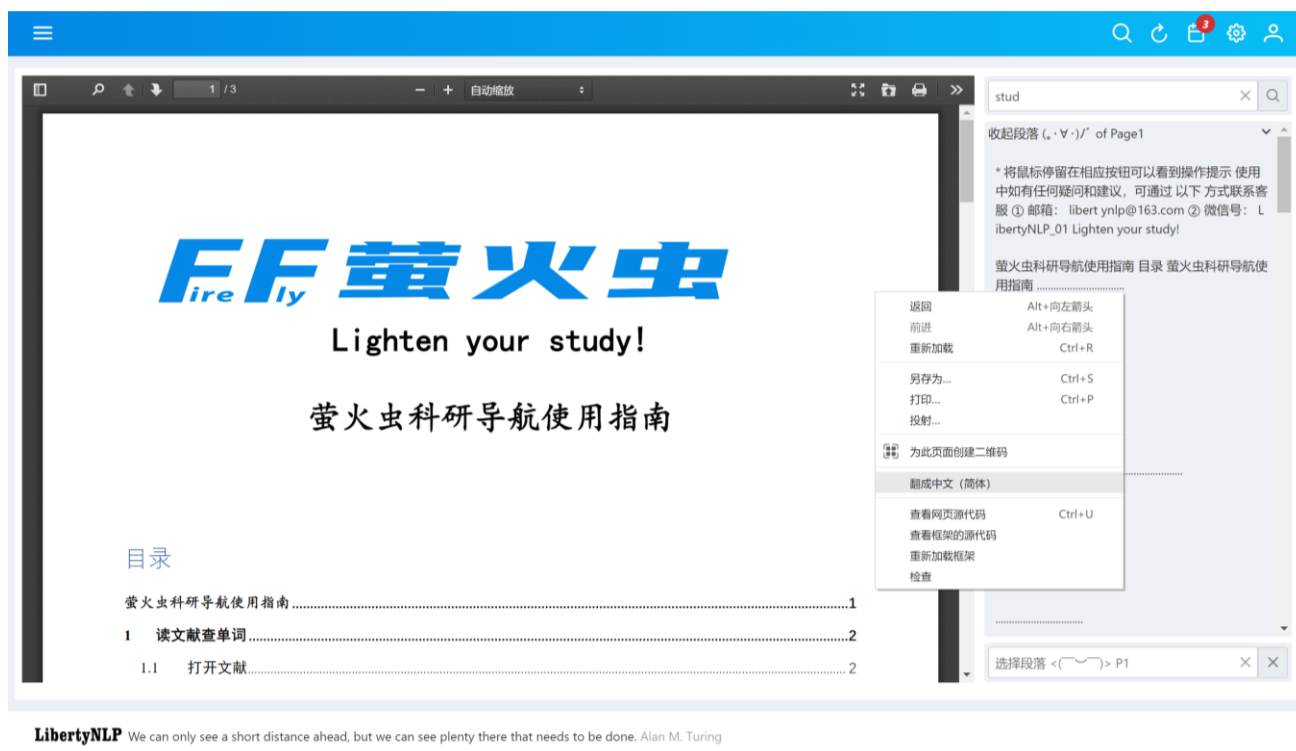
3

1 / 3

自动缩放

irefly 萤火虫

Lighten your study!

萤火虫科研导航使用指南

目录

萤火虫科研导航使用指南 ........................................................................1

1 读文献查单词 ........................................................................2

1.1 打开文献 ........................................................................2

stud

收起段落 (｡･∀･)ﾉﾞ of Page1

* 将鼠标停留在相应按钮可以看到操作提示 使用中如有任何疑问和建议，可通过 以下 方式联系客服 ① 邮箱： libert ynlp@163.com ② 微信号： LibertyNLP_01 Lighten your study!

萤火虫科研导航使用指南 目录 萤火虫科研导航使用指南 ..................

返回 Alt+向左箭头
前进 Alt+向右箭头
重新加载 Ctrl+R
另存为... Ctrl+S
打印... Ctrl+P
投射...
为此页面创建二维码
翻成中文（简体）
查看网页源代码 Ctrl+U
查看框架的源代码
重新加载框架
检查

选择段落 <(￣︶￣)> P1

LibertyNLP We can only see a short distance ahead, but we can see plenty there that needs to be done. Alan M. Turing